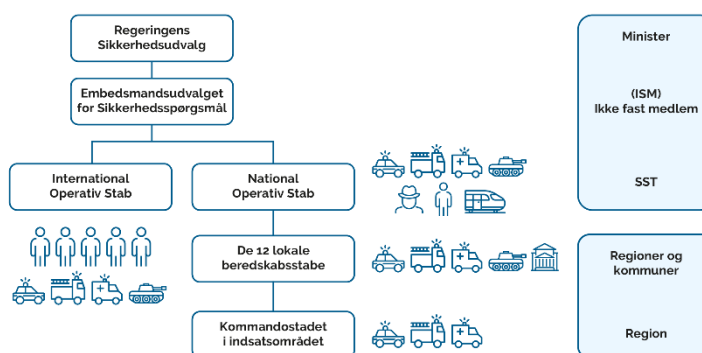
Regeringens Sikkerhedsudvalg

Embedsmandsudvalget for Sikkerhedsspørgsmål

International Operativ Stab

National Operativ Stab

De 12 lokale beredskabsstabe

Kommandostadet i indsatsområdet

Minister

(ISM) Ikke fast medlem

SST

Regioner og kommuner

Region